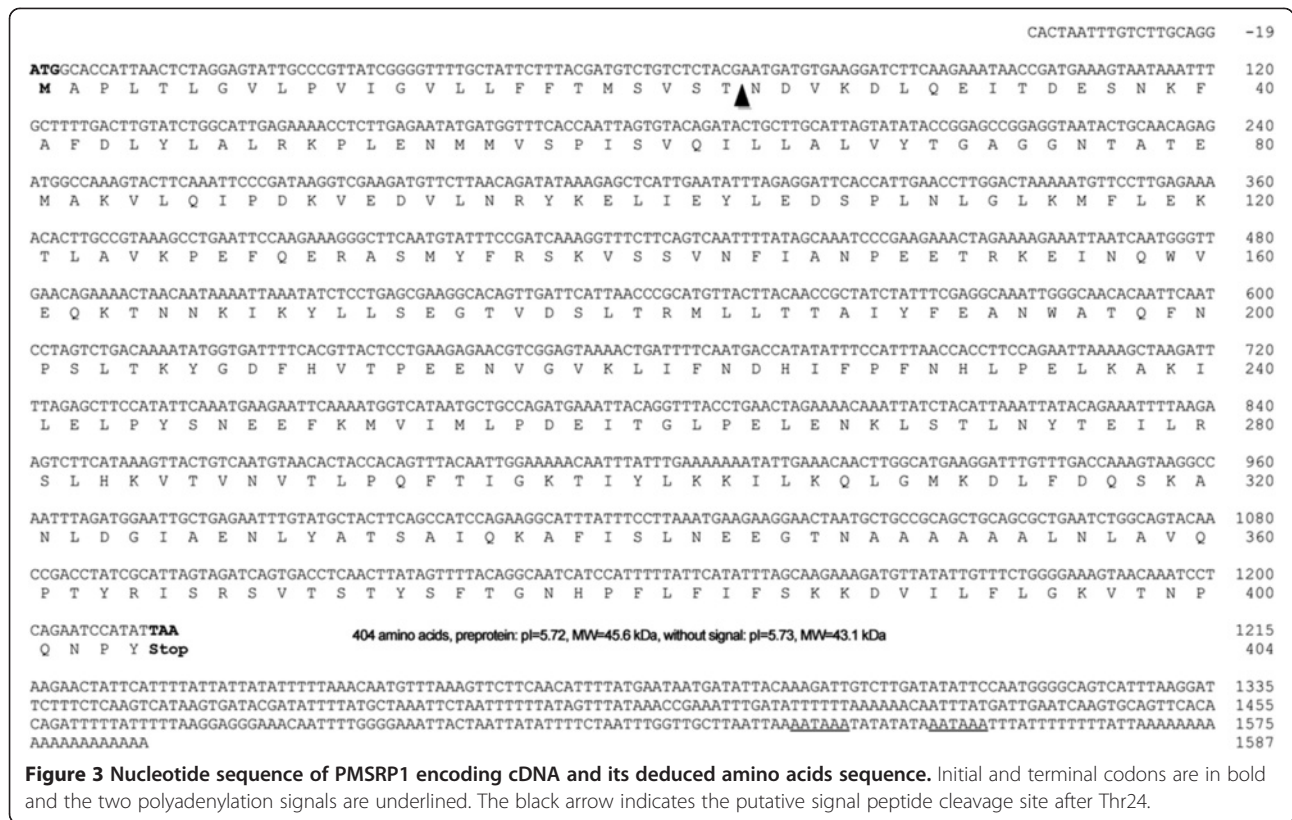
CACTAATTTGTCTTGCAGG -19

ATGGCACCATTAACTCTAGGAGTATTGCCCGTTATCGGGGTTTTGCTATTCTTTACGATGTCTGTCTCTACGAATGATGTGAAGGATCTTCAAGAAATAACCGATGAAAGTAATAAATTT 120
M A P L T L G V L P V I G V L L F F T M S V S T N D V K D L Q E I T D E S N K F 40

GCTTTTGACTTGTATCTGGCATTGAGAAAACCTCTTGAGAATATGATGGTTTCACCAATTAGTGTACAGATACTGCTTGCATTAGTATATACCGGAGCCGGAGGTAATACTGCAACAGAG 240
A F D L Y L A L R K P L E N M M V S P I S V Q I L L A L V Y T G A G G N T A T E 80

ATGGCCAAAGTACTTCAAATTCCCGATAAGGTCGAAGATGTTCTTAACAGATATAAAGAGCTCATTGAATATTTAGAGGATTCACCATTGAACCTTGGACTAAAAATGTTCCTTGAGAAA 360
M A K V L Q I P D K V E D V L N R Y K E L I E Y L E D S P L N L G L K M F L E K 120

ACACTTGCCGTAAAGCCTGAATTCCAAGAAAGGGCTTCAATGTATTTCCGATCAAAGGTTTCTTCAGTCAATTTTATAGCAAATCCCGAAGAAACTAGAAAAGAAATTAATCAATGGGTT 480
T L A V K P E F Q E R A S M Y F R S K V S S V N F I A N P E E T R K E I N Q W V 160

GAACAGAAAACTAACAATAAAATTAAATATCTCCTGAGCGAAGGCACAGTTGATTCATTAACCCGCATGTTACTTACAACCGCTATCTATTTCGAGGCAAATTGGGCAACACAATTCAAT 600
E Q K T N N K I K Y L L S E G T V D S L T R M L L T T A I Y F E A N W A T Q F N 200

CCTAGTCTGACAAAATATGGTGATTTTCACGTTACTCCTGAAGAGAACGTCGGAGTAAAACTGATTTTCAATGACCATATATTTCCATTTAACCACCTTCCAGAATTAAAAGCTAAGATT 720
P S L T K Y G D F H V T P E E N V G V K L I F N D H I F P F N H L P E L K A K I 240

TTAGAGCTTCCATATTCAAATGAAGAATTCAAAATGGTCATAATGCTGCCAGATGAAATTACAGGTTTACCTGAACTAGAAAACAAATTATCTACATTAAATTATACAGAAATTTTAAGA 840
L E L P Y S N E E F K M V I M L P D E I T G L P E L E N K L S T L N Y T E I L R 280

AGTCTTCATAAAGTTACTGTCAATGTAACACTACCACAGTTTACAATTGGAAAAACAATTTATTTGAAAAAAATATTGAAACAACTTGGCATGAAGGATTTGTTTGACCAAAGTAAGGCC 960
S L H K V T V N V T L P Q F T I G K T I Y L K K I L K Q L G M K D L F D Q S K A 320

AATTTAGATGGAATTGCTGAGAATTTGTATGCTACTTCAGCCATCCAGAAGGCATTTATTTCCTTAAATGAAGAAGGAACTAATGCTGCCGCAGCTGCAGCGCTGAATCTGGCAGTACAA 1080
N L D G I A E N L Y A T S A I Q K A F I S L N E E G T N A A A A A A L N L A V Q 360

CCGACCTATCGCATTAGTAGATCAGTGACCTCAACTTATAGTTTTACAGGCAATCATCCATTTTTATTCATATTTAGCAAGAAAGATGTTATATTGTTTCTGGGGAAAGTAACAAATCCT 1200
P T Y R I S R S V T S T Y S F T G N H P F L F I F S K K D V I L F L G K V T N P 400

CAGAATCCATATTAA 1215
Q N P Y Stop 404
404 amino acids, preprotein: pI=5.72, MW=45.6 kDa, without signal: pI=5.73, MW=43.1 kDa

AAGAACTATTCATTTTATTATTATATTTTTAAACAATGTTTAAAGTTCTTCAACATTTTATGAATAATGATATTACAAAGATTGTCTTGATATATTCCAATGGGGCAGTCATTTAAGGAT 1335
TCTTTCTCAAGTCATAAGTGATACGATATTTTATGCTAAATTCTAATTTTTTATAGTTTATAAACCGAAATTTGATATTTTTTAAAAAACAATTTATGATTGAATCAAGTGCAGTTCACA 1455
CAGATTTTTATTTTTAAGGAGGAAACAATTTTGGGGAAATTACTAATTATATTTTCTAATTTGGTTGCTTAATTAAAATAAATATATATAAATAAATTTATTTTTTTTATTAAAAAAAA 1575
AAAAAAAAAAA 1587

**Figure 3 Nucleotide sequence of PMSRP1 encoding cDNA and its deduced amino acids sequence.** Initial and terminal codons are in bold and the two polyadenylation signals are underlined. The black arrow indicates the putative signal peptide cleavage site after Thr24.